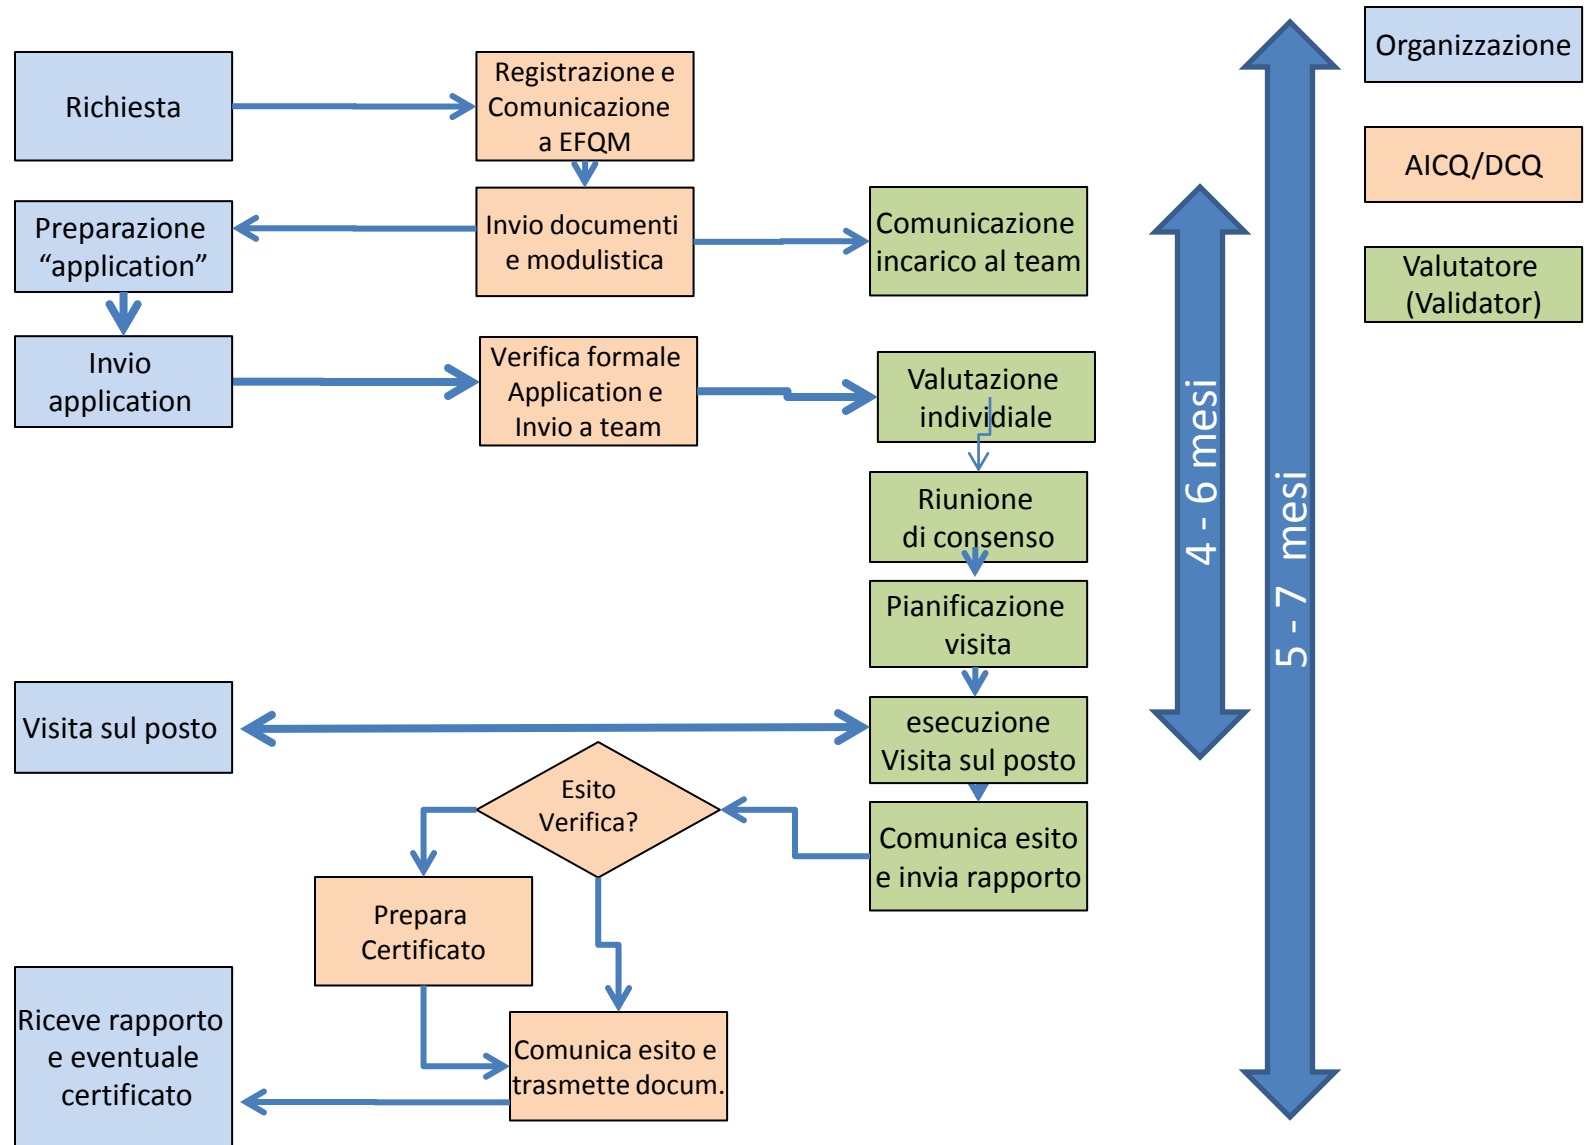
Richiesta

Registrazione e Comunicazione a EFQM

Organizzazione

AICQ/DCQ

Valutatore (Validator)

Preparazione “application”

Invio documenti e modulistica

Comunicazione incarico al team

Invio application

Verifica formale Application e Invio a team

Valutazione individiale

Riunione di consenso

Pianificazione visita

4 - 6 mesi

5 - 7 mesi

Visita sul posto

esecuzione Visita sul posto

Esito Verifica?

Comunica esito e invia rapporto

Prepara Certificato

Riceve rapporto e eventuale certificato

Comunica esito e trasmette docum.